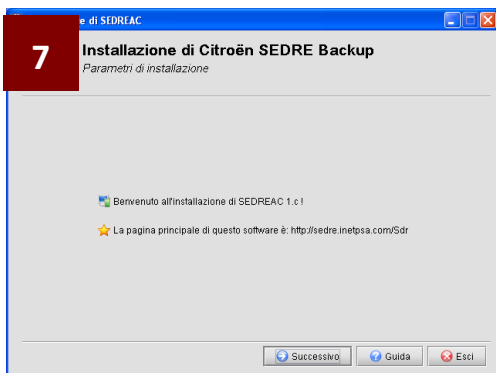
e di SEDREAC

7

Installazione di Citroën SEDRE Backup

Parametri di installazione

Benvenuto all'installazione di SEDREAC 1.c !

La pagina principale di questo software è: http://sedre.inetpsa.com/Sdr

Successivo

Guida

Esci